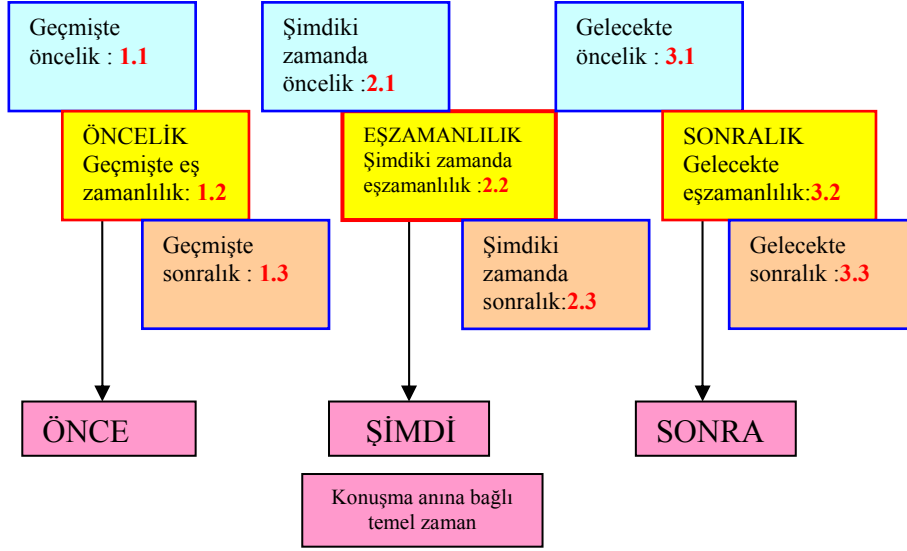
Geçmişte öncelik : 1.1

ÖNCELİK
Geçmişte eş zamanlılık: 1.2

Geçmişte sonralık : 1.3

Şimdiki zamanda öncelik :2.1

EŞZAMANLILIK
Şimdiki zamanda eşzamanlılık :2.2

Şimdiki zamanda sonralık:2.3

Gelecekte öncelik : 3.1

SONRALIK
Gelecekte eşzamanlılık:3.2

Gelecekte sonralık :3.3

ÖNCE

ŞİMDİ

SONRA

Konuşma anına bağlı temel zaman